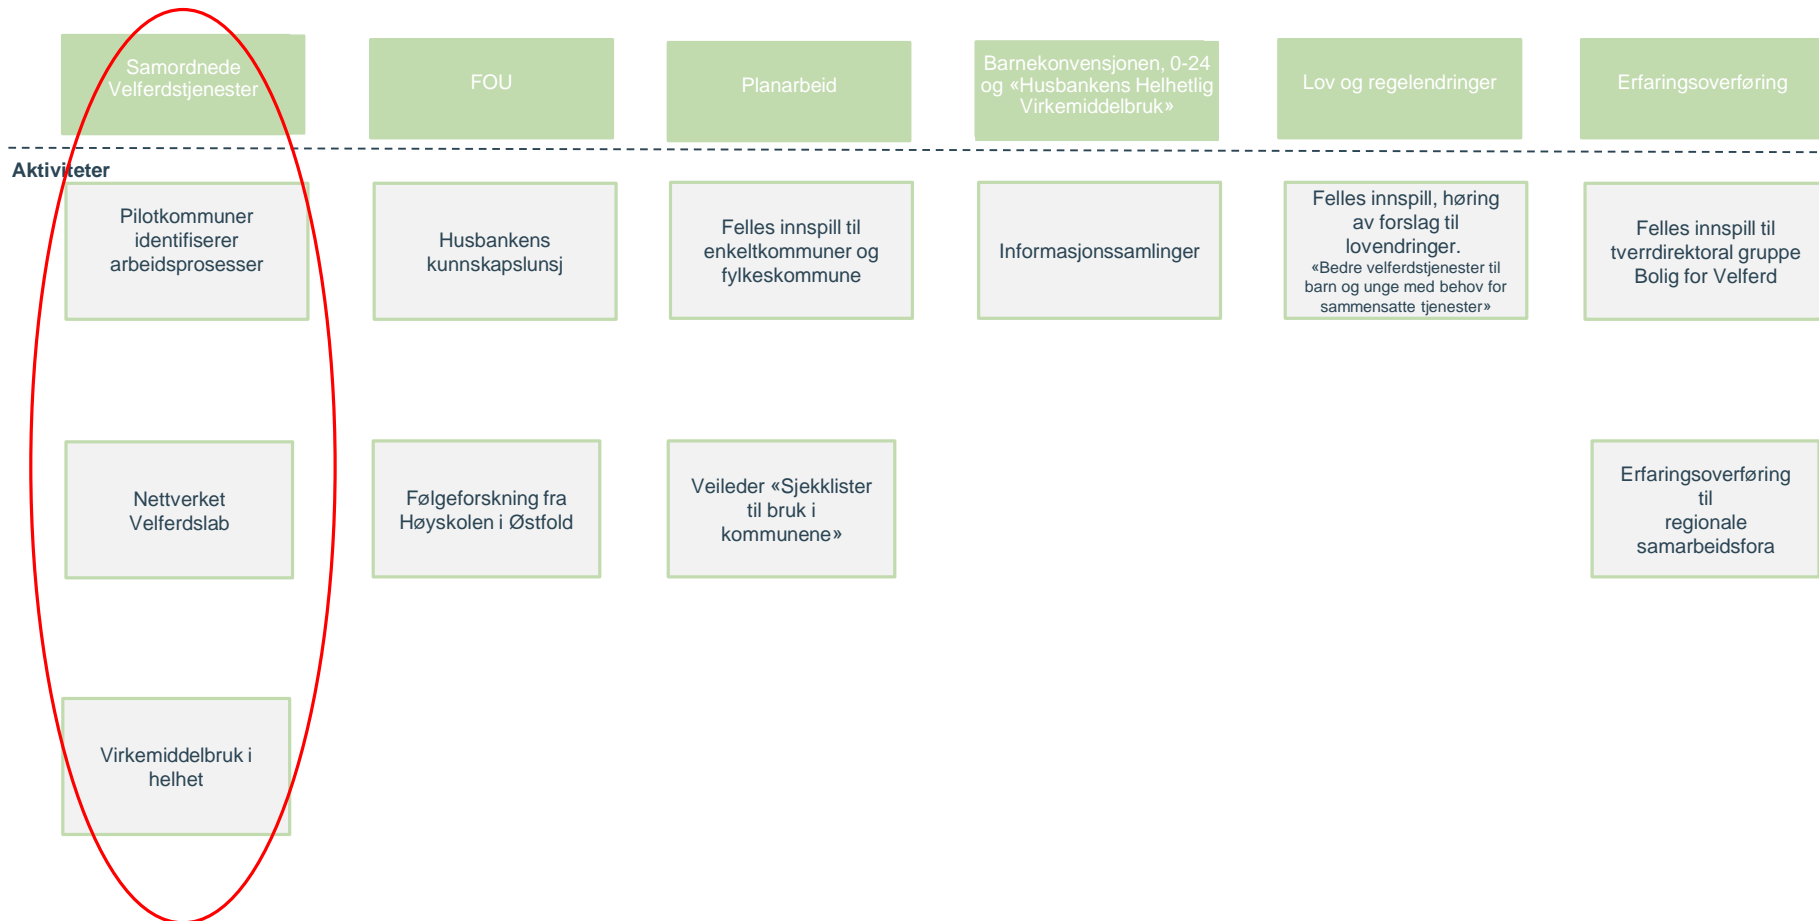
Samordnede Velferdstjenester

FOU

Planarbeid

Barnekonvensjonen, 0-24 og «Husbankens Helhetlig Virkemiddelbruk»

Lov og regelendringer

Erfaringsoverføring

Aktiviteter

Pilotkommuner identifiserer arbeidsprosesser

Husbankens kunnskapslunsj

Felles innspill til enkeltkommuner og fylkeskommune

Informasjonssamlinger

Felles innspill, høring av forslag til lovendringer. «Bedre velferdstjenester til barn og unge med behov for sammensatte tjenester»

Felles innspill til tverrdirektoral gruppe Bolig for Velferd

Nettverket Velferdslab

Følgeforskning fra Høyskolen i Østfold

Veileder «Sjekklister til bruk i kommunene»

Erfaringsoverføring til regionale samarbeidsfora

Virkemiddelbruk i helhet